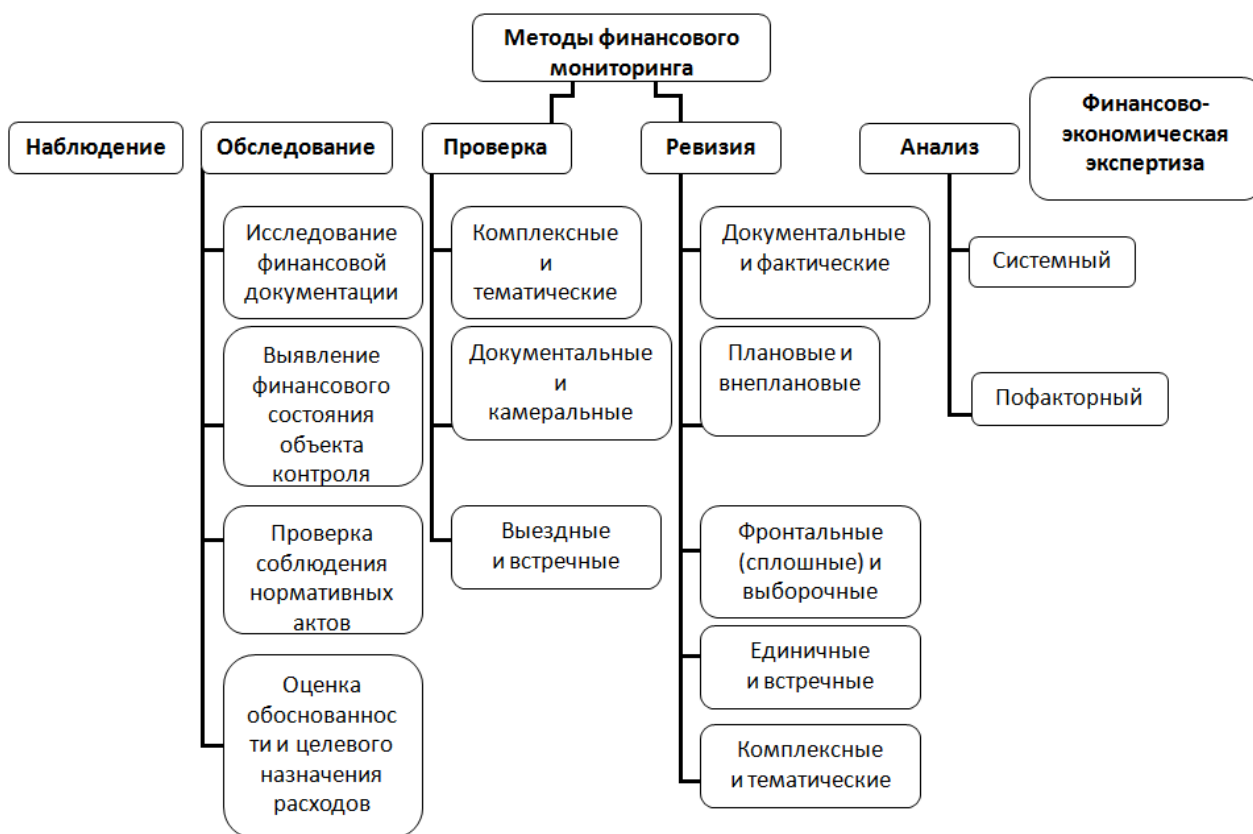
Методы финансового мониторинга

Наблюдение

Обследование

Исследование финансовой документации

Выявление финансового состояния объекта контроля

Проверка соблюдения нормативных актов

Оценка обоснованности и целевого назначения расходов

Проверка

Комплексные и тематические

Документальные и камеральные

Выездные и встречные

Ревизия

Документальные и фактические

Плановые и внеплановые

Фронтальные (сплошные) и выборочные

Единичные и встречные

Комплексные и тематические

Анализ

Системный

Пофакторный

Финансово-экономическая экспертиза